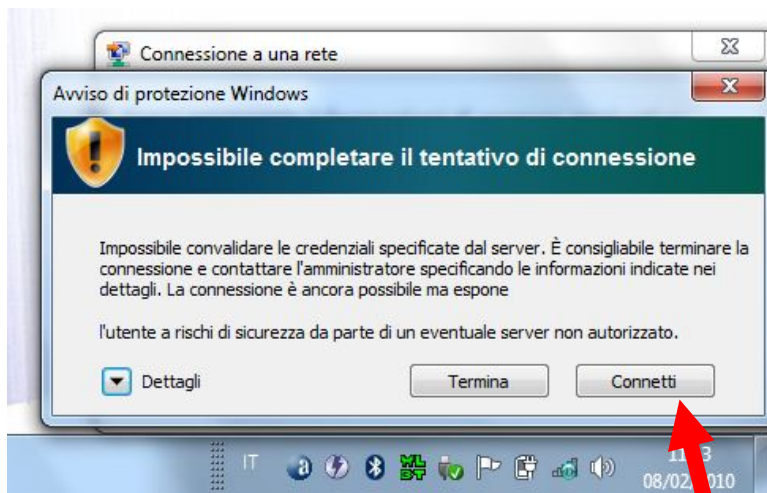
Connessione a una rete

Avviso di protezione Windows

Impossibile completare il tentativo di connessione

Impossibile convalidare le credenziali specificate dal server. È consigliabile terminare la connessione e contattare l'amministratore specificando le informazioni indicate nei dettagli. La connessione è ancora possibile ma espone

l'utente a rischi di sicurezza da parte di un eventuale server non autorizzato.

Dettagli

Termina

Connetti

IT

11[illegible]3
08/02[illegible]010